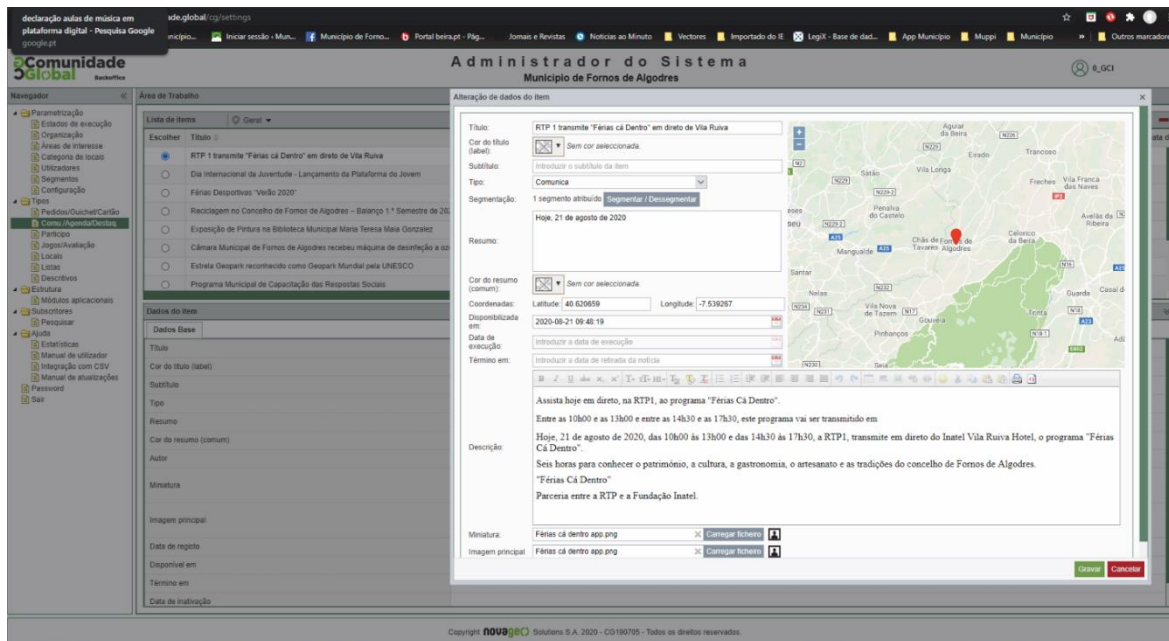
declaração aulas de música em plataforma digital - Pesquisa Google
google.pt
ade.global/cg/settings

Iniciar sessão - Mun... Município de Forno... Portal beira.pt - Pág... Jornais e Revistas Notícias ao Minuto Vectores Importado do IE LegiX - Base de dad... App Município Muppi Município Outros marcadores

Comunidade Global Backoffice

Administrador do Sistema
Município de Fornos de Algodres

0_GCI

Navegador
Parametrização
Estados de execução
Organização
Áreas de interesse
Categoria de locais
Utilizadores
Segmentos
Configuração
Tipos
Pedidos/Guichet/Cartão
Comu./Agenda/Destaq.
Participo
Jogos/Avaliação
Locais
Listas
Descritivos
Estrutura
Módulos aplicacionais
Subscritores
Pesquisar
Ajuda
Estatísticas
Manual de utilizador
Integração com CSV
Manual de atualizações
Password
Sair

Área de Trabalho
Lista de itens
Geral
Escolher Título
RTP 1 transmite "Férias cá Dentro" em direto de Vila Ruiva
Dia Internacional da Juventude - Lançamento da Plataforma do Jovem
Férias Desportivas "Verão 2020"
Reciclagem no Concelho de Fornos de Algodres – Balanço 1.º Semestre de 20
Exposição de Pintura na Biblioteca Municipal Maria Teresa Maia Gonzalez
Câmara Municipal de Fornos de Algodres recebeu máquina de desinfeção a oz
Estrela Geopark reconhecido como Geopark Mundial pela UNESCO
Programa Municipal de Capacitação das Respostas Sociais

Dados do item
Dados Base
Título
Cor do título (label)
Subtítulo
Tipo
Resumo
Cor do resumo (comum)
Autor
Miniatura
Imagem principal
Data de registo
Disponível em
Término em
Data de inativação

Alteração de dados do item

Título: RTP 1 transmite "Férias cá Dentro" em direto de Vila Ruiva
Cor do título (label): Sem cor seleccionada.
Subtítulo: Introduzir o subtítulo do item
Tipo: Comunica
Segmentação: 1 segmento atribuído Segmentar / Dessegmentar
Resumo: Hoje, 21 de agosto de 2020
Cor do resumo (comum): Sem cor seleccionada
Coordenadas: Latitude: 40.620659 Longitude: -7.539267
Disponibilizada em: 2020-08-21 09:48:19
Data de execução: Introduzir a data de execução
Término em: Introduzir a data de retirada da notícia

Aguiar da Beira Trancoso Sátão Vila Longa Freches Vila Franca das Naves Penalva do Castelo Celorico da Beira Avelãs da Ribeira Chãs de Tavares Fornos de Algodres Mangualde Santar Nelas Vila Nova de Tazem Gouveia Guarda Casal de Trinta Pinhanços Seia

Descrição:
Assista hoje em direto, na RTP1, ao programa "Férias Cá Dentro".

Entre as 10h00 e as 13h00 e entre as 14h30 e as 17h30, este programa vai ser transmitido em

Hoje, 21 de agosto de 2020, das 10h00 às 13h00 e das 14h30 às 17h30, a RTP1, transmite em direto do Inatel Vila Ruiva Hotel, o programa "Férias Cá Dentro".

Seis horas para conhecer o património, a cultura, a gastronomia, o artesanato e as tradições do concelho de Fornos de Algodres.

"Férias Cá Dentro"

Parceria entre a RTP e a Fundação Inatel.

Miniatura: Férias cá dentro app.png Carregar ficheiro
Imagem principal: Férias cá dentro app.png Carregar ficheiro

Gravar Cancelar

Copyright novageo Solutions S.A. 2020 - CG190705 - Todos os direitos reservados.